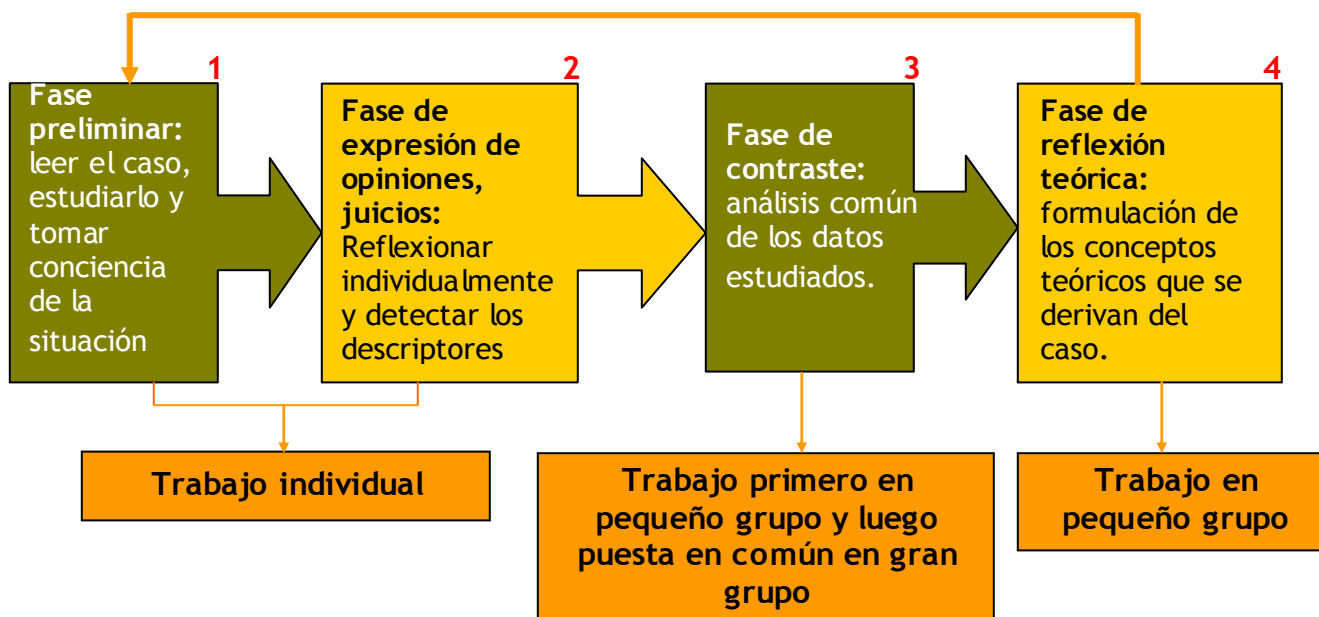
1
Fase preliminar: leer el caso, estudiarlo y tomar conciencia de la situación

2
Fase de expresión de opiniones, juicios: Reflexionar individualmente y detectar los descriptores

3
Fase de contraste: análisis común de los datos estudiados.

4
Fase de reflexión teórica: formulación de los conceptos teóricos que se derivan del caso.

Trabajo individual

Trabajo primero en pequeño grupo y luego puesta en común en gran grupo

Trabajo en pequeño grupo